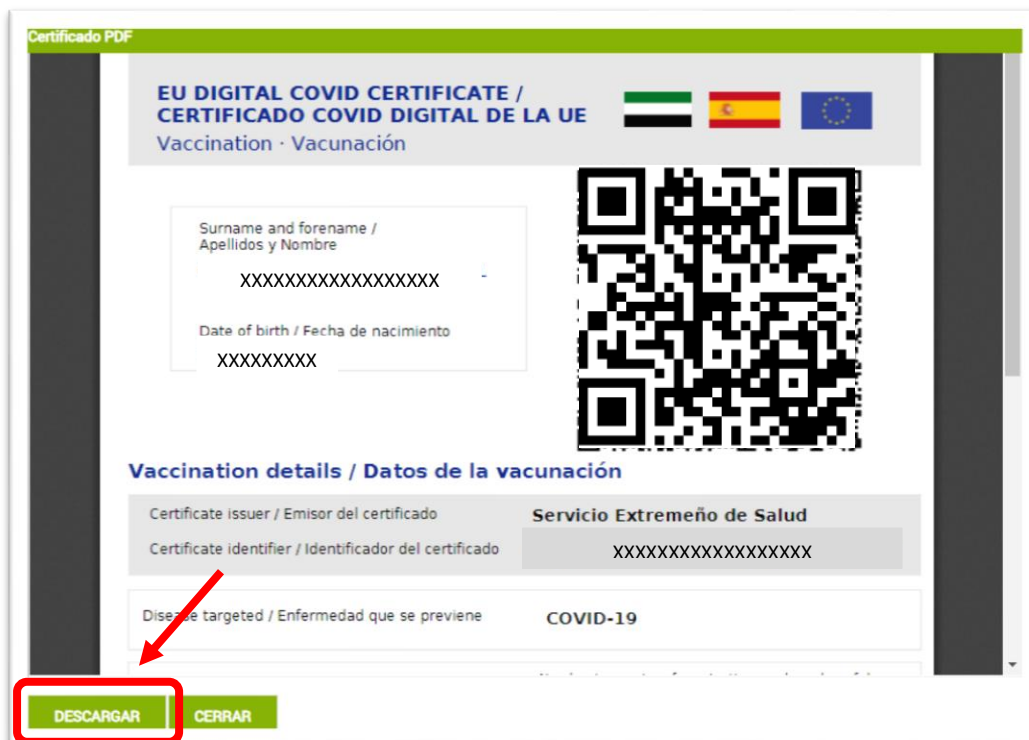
Certificado PDF

EU DIGITAL COVID CERTIFICATE / CERTIFICADO COVID DIGITAL DE LA UE
Vaccination · Vacunación

Surname and forename / Apellidos y Nombre
XXXXXXXXXXXXXXXXXX

Date of birth / Fecha de nacimiento
XXXXXXXXX

Vaccination details / Datos de la vacunación

Certificate issuer / Emisor del certificado
Servicio Extremeño de Salud

Certificate identifier / Identificador del certificado
XXXXXXXXXXXXXXXXXX

Disease targeted / Enfermedad que se previene
COVID-19

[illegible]

DESCARGAR
CERRAR